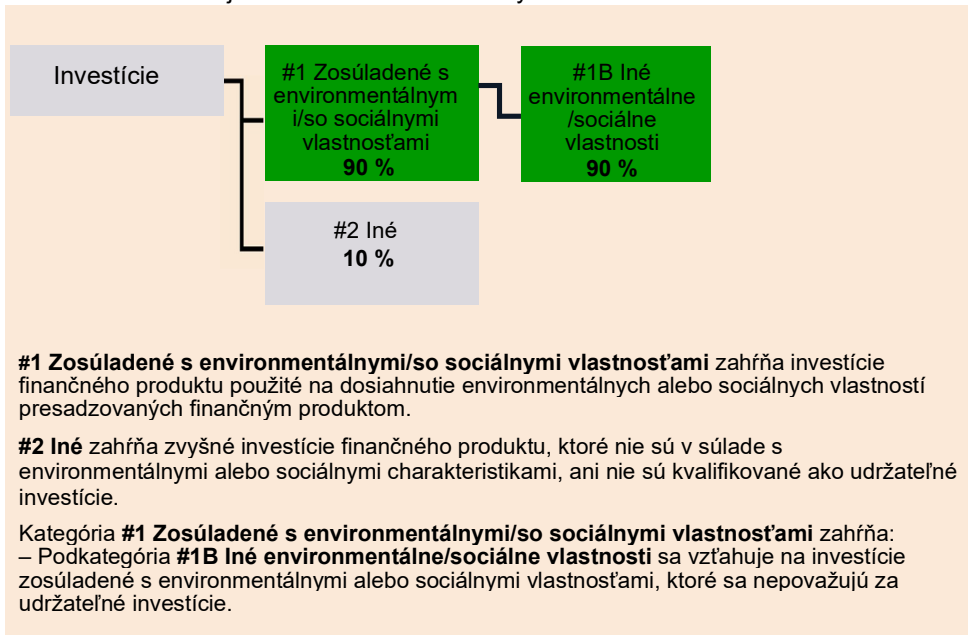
Investície

#1 Zosúladené s environmentálnym i/so sociálnymi vlastnosťami
**90 %**

#1B Iné environmentálne /sociálne vlastnosti
**90 %**

#2 Iné
**10 %**

**#1 Zosúladené s environmentálnymi/so sociálnymi vlastnosťami** zahŕňa investície finančného produktu použité na dosiahnutie environmentálnych alebo sociálnych vlastností presadzovaných finančným produktom.

**#2 Iné** zahŕňa zvyšné investície finančného produktu, ktoré nie sú v súlade s environmentálnymi alebo sociálnymi charakteristikami, ani nie sú kvalifikované ako udržateľné investície.

Kategória **#1 Zosúladené s environmentálnymi/so sociálnymi vlastnosťami** zahŕňa:
– Podkategória **#1B Iné environmentálne/sociálne vlastnosti** sa vzťahuje na investície zosúladené s environmentálnymi alebo sociálnymi vlastnosťami, ktoré sa nepovažujú za udržateľné investície.